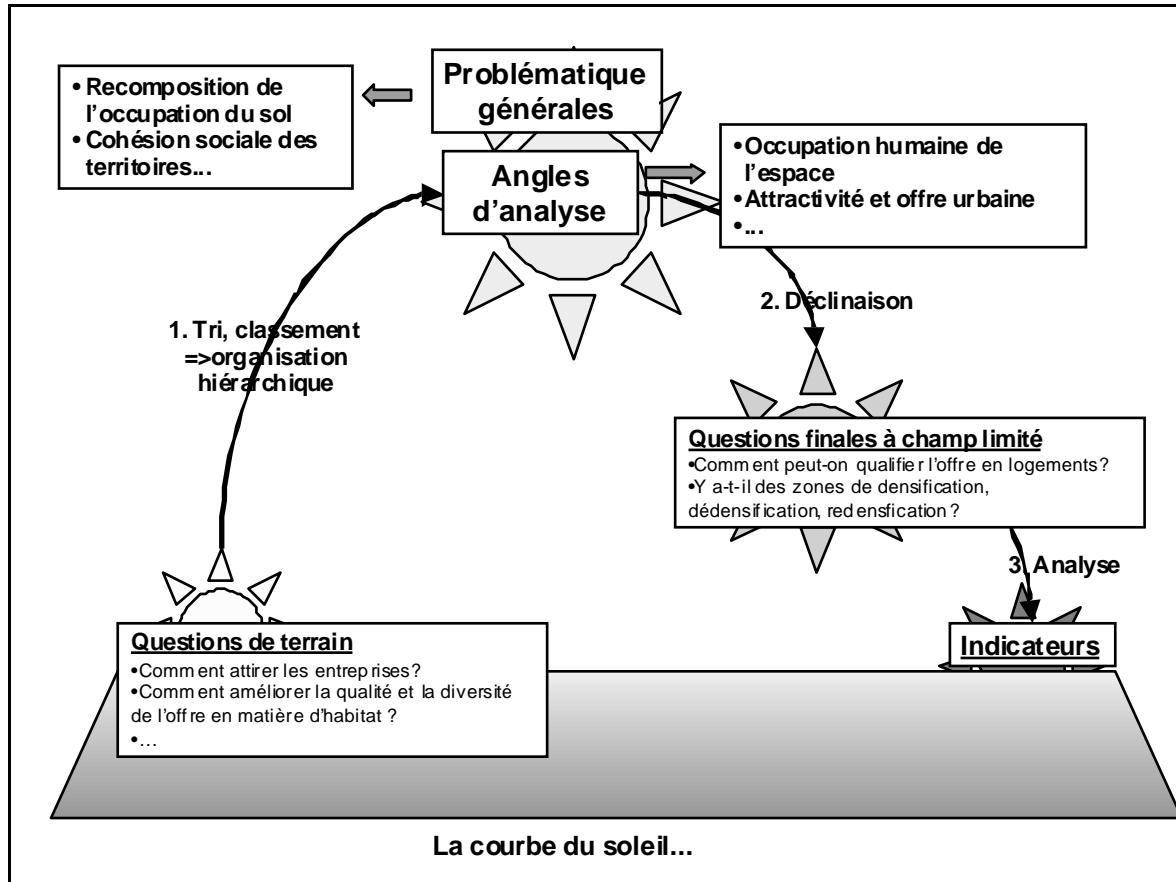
• Recomposition de l'occupation du sol
• Cohésion sociale des territoires...

Problématique générales

Angles d'analyse

•Occupation humaine de l'espace
•Attractivité et offre urbaine
•...

1. Tri, classement =>organisation hiérarchique

2. Déclinaison

Questions finales à champ limité
•Comment peut-on qualifier l'offre en logements?
•Y a-t-il des zones de densification, dédensification, redensfication ?

3. Analyse

Questions de terrain
•Comment attirer les entreprises?
•Comment améliorer la qualité et la diversité de l'offre en matière d'habitat ?
•...

Indicateurs

La courbe du soleil...